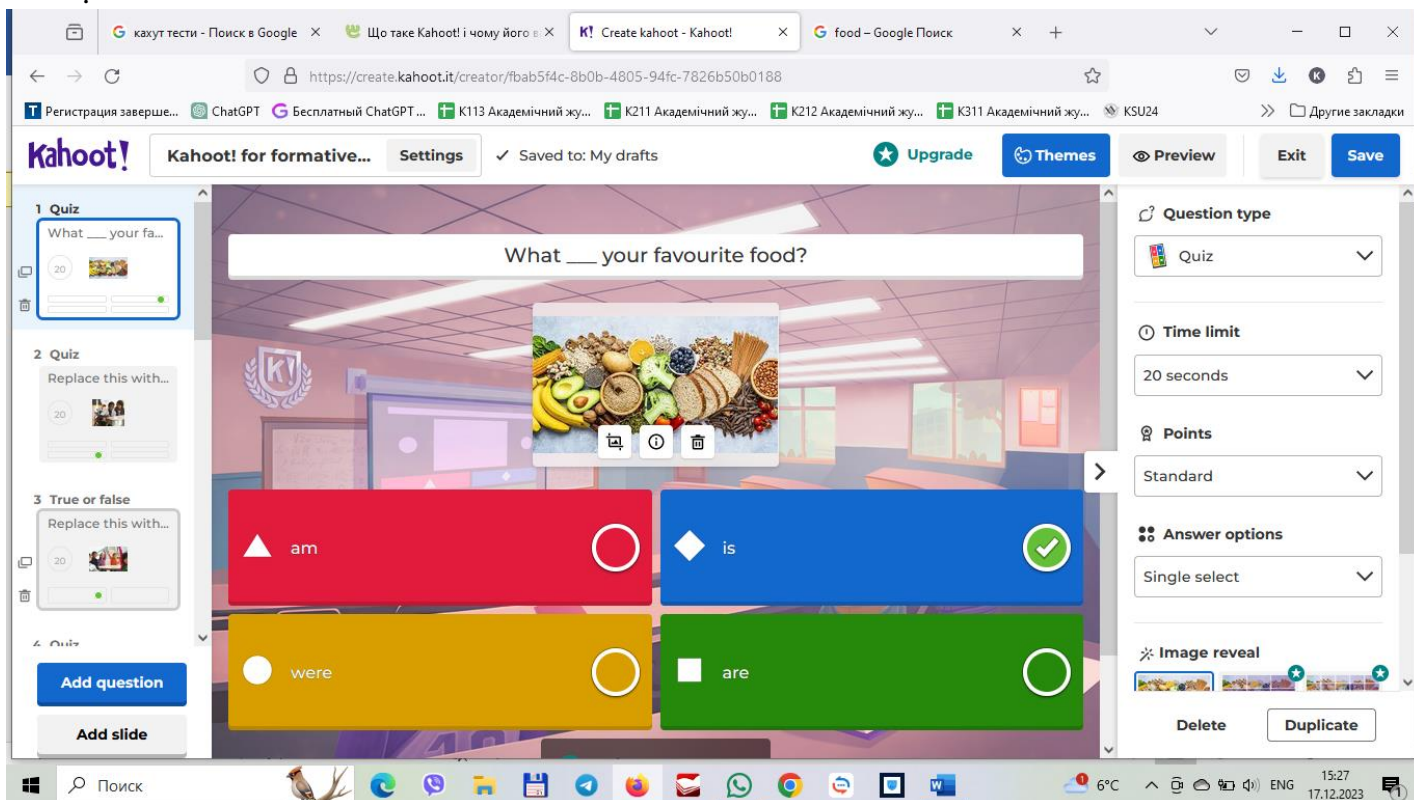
G кахут тести - Поиск в Google ×
Що таке Kahoot! і чому його в ×
K! Create kahoot - Kahoot! ×
G food – Google Поиск ×
+

https://create.kahoot.it/creator/fbab5f4c-8b0b-4805-94fc-7826b50b0188

T Регистрация заверше... ChatGPT G Бесплатный ChatGPT ... K113 Академічний жу... K211 Академічний жу... K212 Академічний жу... K311 Академічний жу... KSU24 » Другие закладки

Kahoot! Kahoot! for formative... Settings ✓ Saved to: My drafts Upgrade Themes Preview Exit Save

1 Quiz
What ___ your fa...
20

2 Quiz
Replace this with...
20

3 True or false
Replace this with...
20

4 Quiz

Add question
Add slide

What ___ your favourite food?

am
is
were
are

Question type
Quiz
Time limit
20 seconds
Points
Standard
Answer options
Single select
Image reveal
Delete Duplicate

Поиск 6°C ENG 15:27 17.12.2023